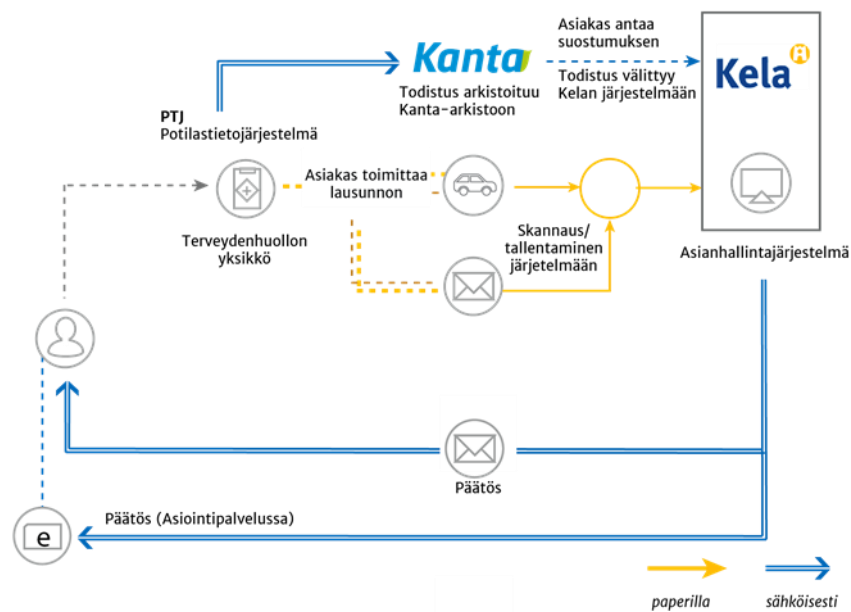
Asiakas antaa suostumuksen

Kanta

Todistus välittyy Kelan järjestelmään

Kela

Todistus arkistoituu Kanta-arkistoon

PTJ
Potilastietojärjestelmä

Asiakas toimittaa lausunnon

Terveydenhuollon yksikkö

Skannaus/ tallentaminen järjetelmään

Asianhallintajärjestelmä

Päätös

e

Päätös (Asiointipalvelussa)

paperilla

sähköisesti